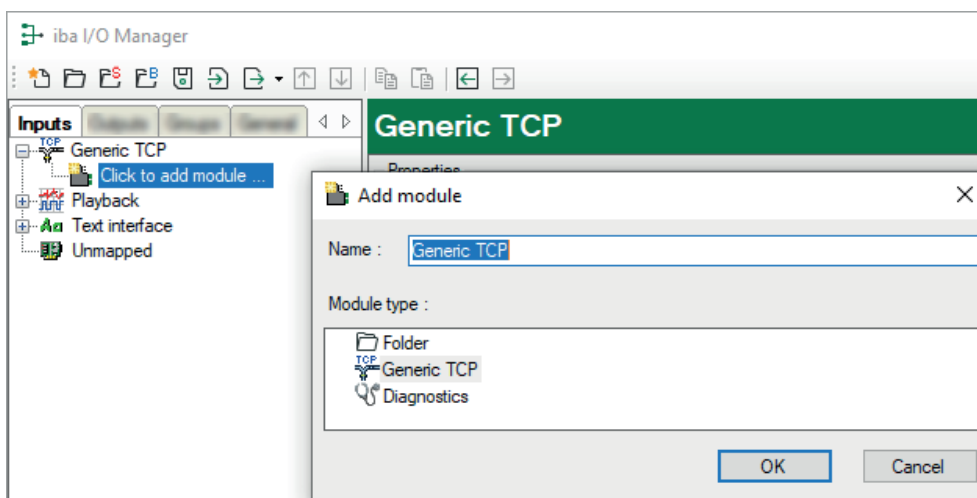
iba I/O Manager

Inputs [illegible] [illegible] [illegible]

Generic TCP
Click to add module ...
Playback
Text interface
Unmapped

Generic TCP

Properties

Add module

Name : Generic TCP

Module type :

Folder
Generic TCP
Diagnostics

OK Cancel